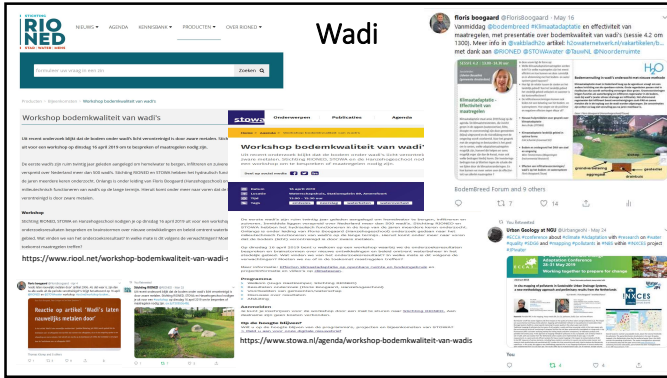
Wadi

STICHTING RIONED

NIEUWS ▾ AGENDA KENNISBANK ▾ PRODUCTEN ▾ OVER RIONED ▾

Zoeken

Workshop bodemkwaliteit van wadi's

Workshop bodemkwaliteit van wadi's

https://www.riool.net/workshop-bodemkwaliteit-van-wadi-s

Reactie op artikel 'Wadi's laten nauwelijks vervuiling door'

stowa

Onderwerpen Publicaties Agenda

Workshop bodemkwaliteit van wadi's

https://www.stowa.nl/agenda/workshop-bodemkwaliteit-van-wadis

floris boogaard @FlorisBoogaard · May 16

Vanmiddag @bodembreed #klimaatadaptatie en effectiviteit van maatregelen, met presentatie over bodemkwaliteit van wadi's (sessie 4.2 om 1300). Meer info in @vakbladh2o artikel: h2owatametwerk.nl/vakartikelen/b... met dank aan @RIONED @STOWAwater @TauwNL @hoordernumre

Klimaatadaptie - effectiviteit van maatregelen

BodemBreed Forum and 9 others

Urban Geology at NGU @urbangeofs · May 24

Adaptation Futures 2018